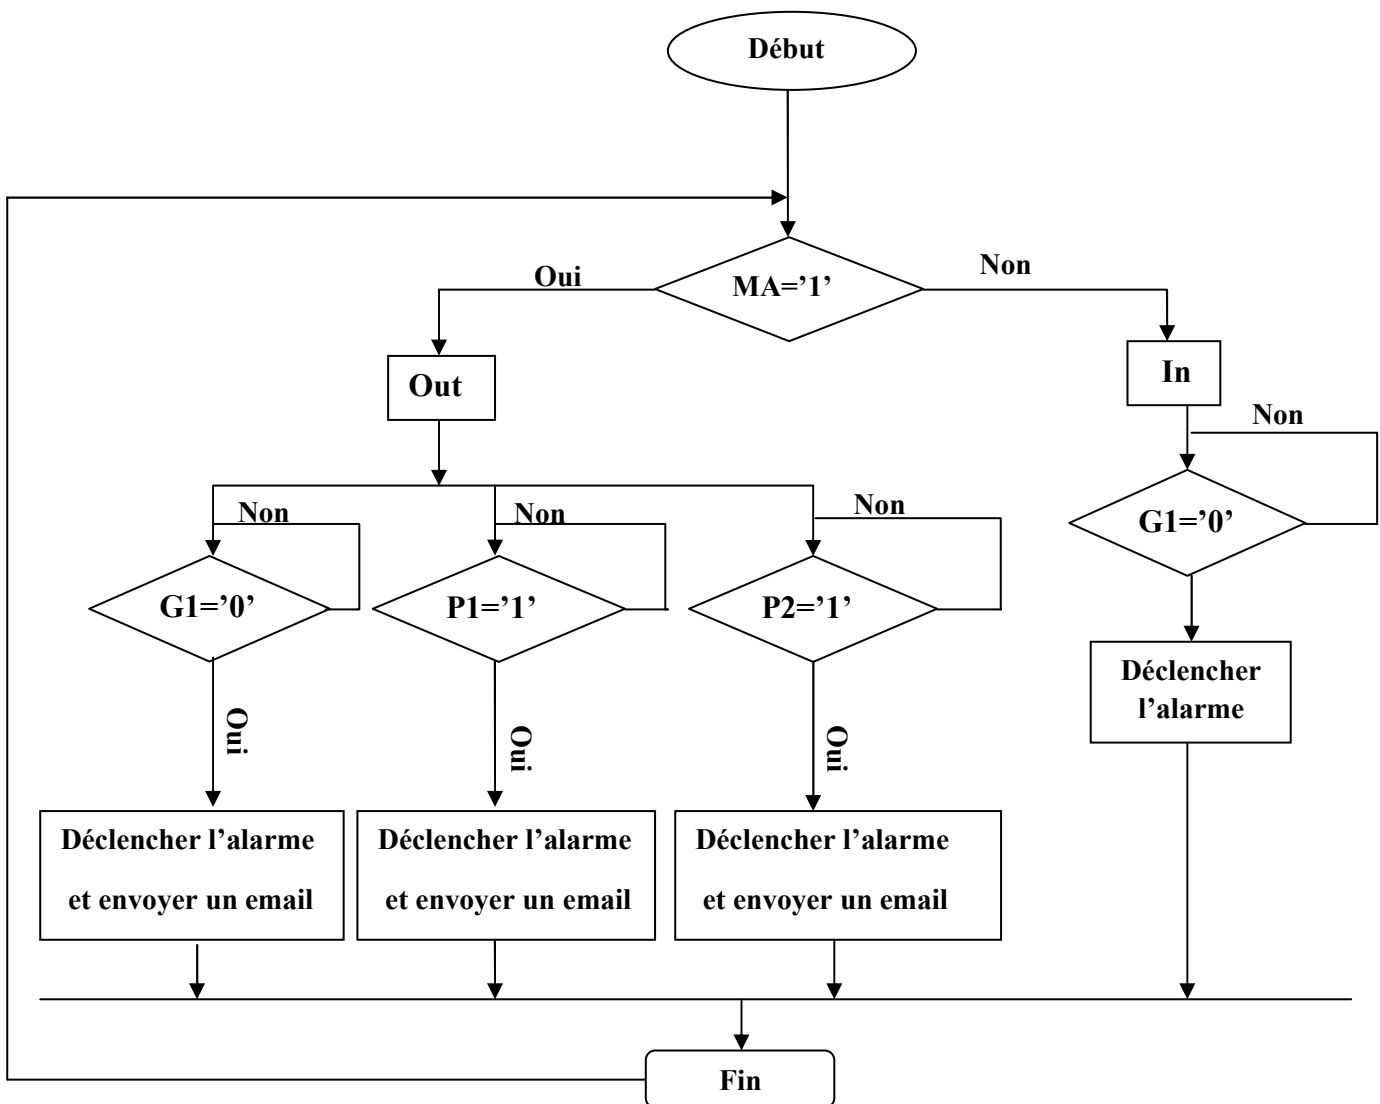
Début

Oui

MA='1'

Non

Out

In

Non

Non

Non

Non

G1='0'

G1='0'

P1='1'

P2='1'

Déclencher l'alarme

Oui

Oui

Oui

Déclencher l'alarme et envoyer un email

Déclencher l'alarme et envoyer un email

Déclencher l'alarme et envoyer un email

Fin